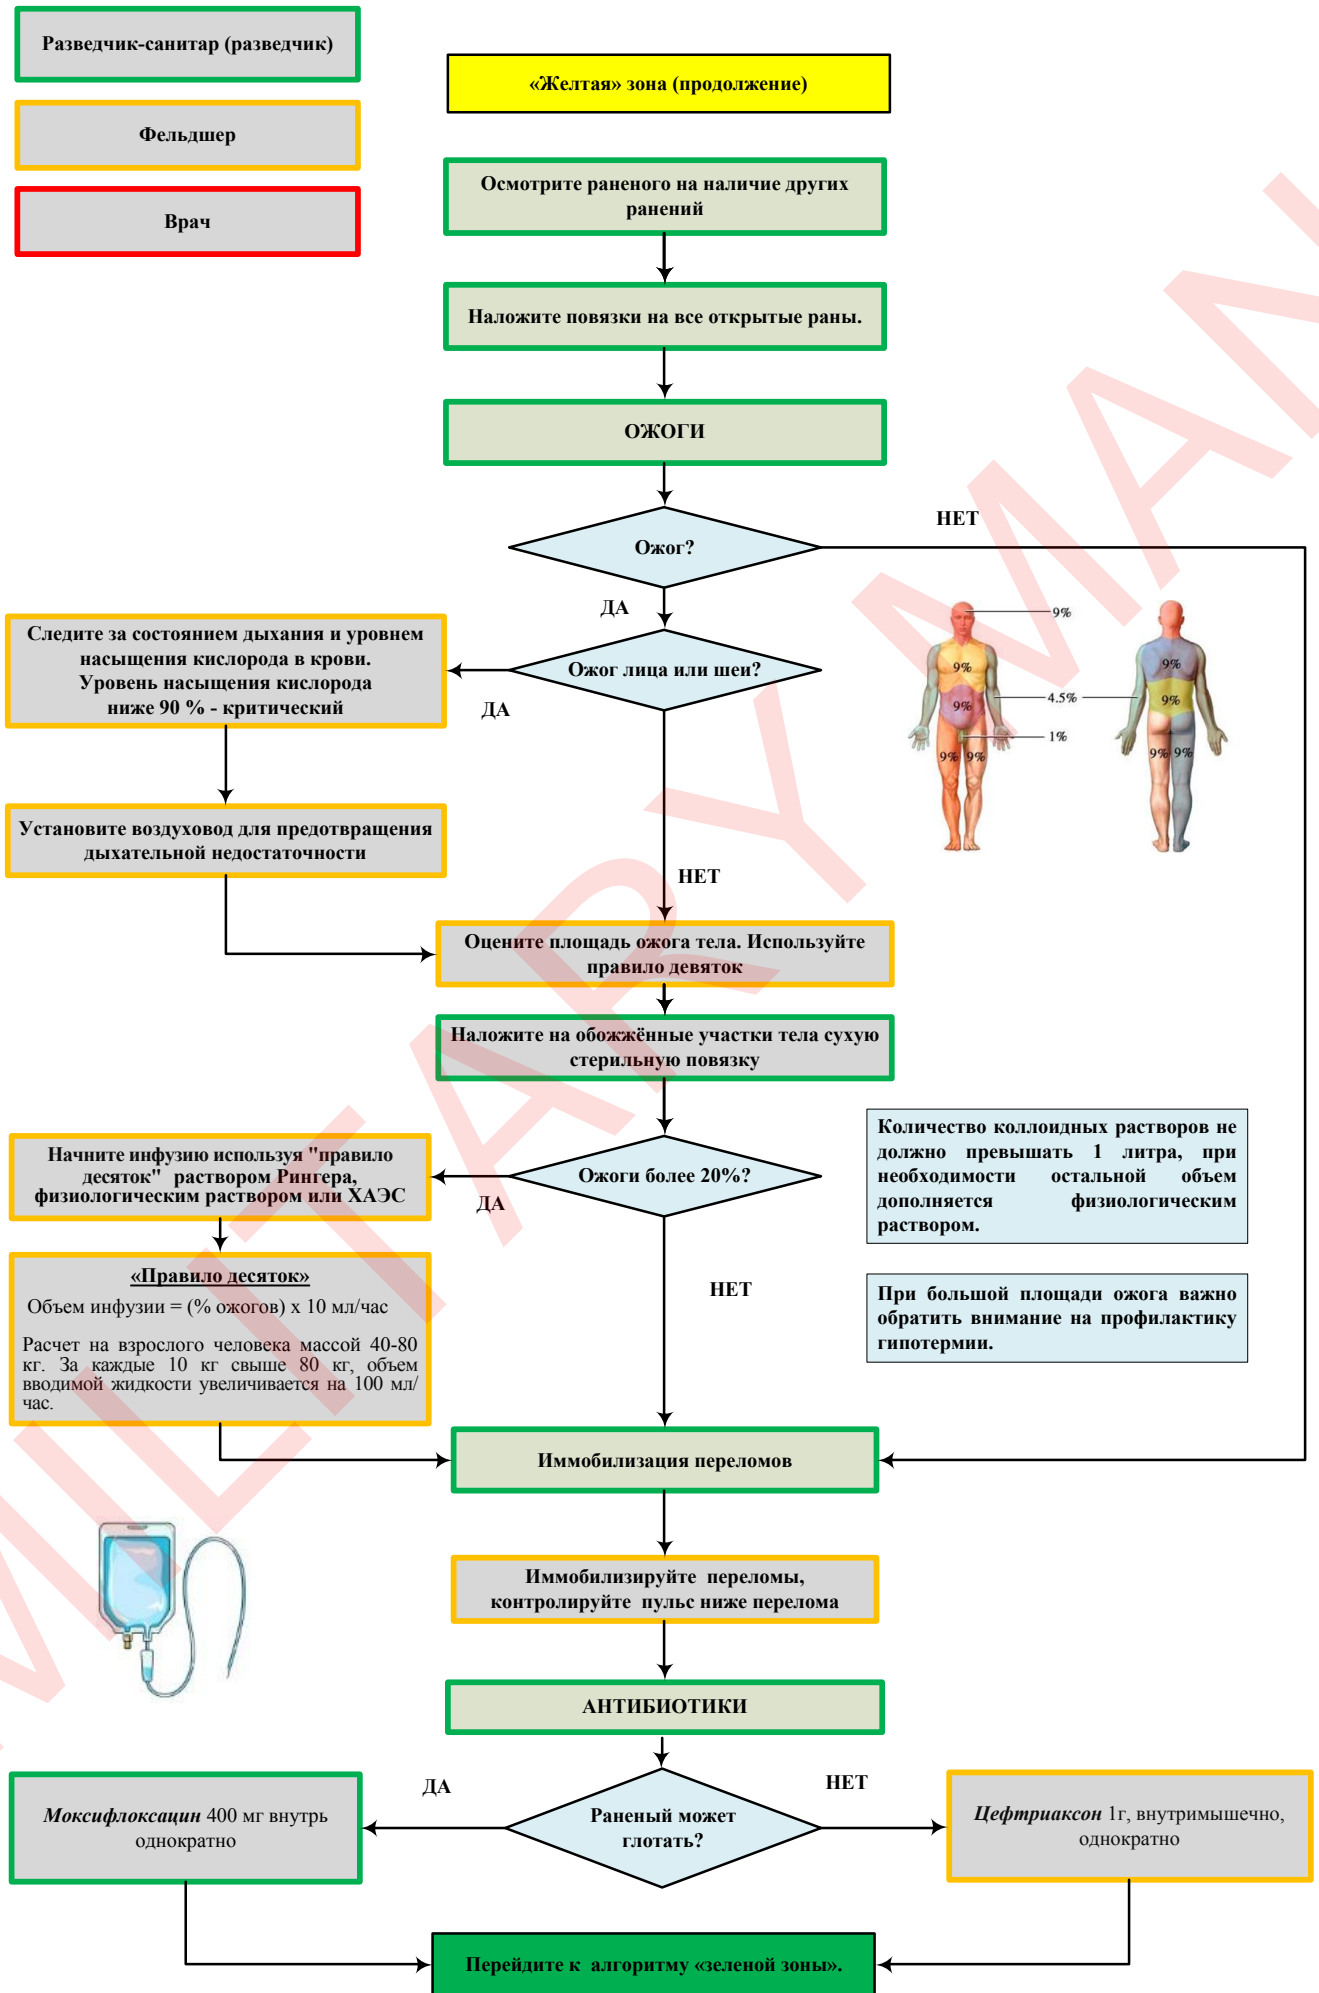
Разведчик-санитар (разведчик)

Фельдшер

Врач

«Желтая» зона (продолжение)

Осмотрите раненого на наличие других ранений

Наложите повязки на все открытые раны.

ОЖОГИ

Ожог?

НЕТ

ДА

Следите за состоянием дыхания и уровнем насыщения кислорода в крови. Уровень насыщения кислорода ниже 90 % - критический

Ожог лица или шеи?

ДА

9%

9%

4.5%

9%

1%

9% 9%

9%

9%

9% 9%

Установите воздуховод для предотвращения дыхательной недостаточности

НЕТ

Оцените площадь ожога тела. Используйте правило девяток

Наложите на обожжённые участки тела сухую стерильную повязку

Количество коллоидных растворов не должно превышать 1 литра, при необходимости остальной объем дополняется физиологическим раствором.

Начните инфузию используя "правило десяток" раствором Рингера, физиологическим раствором или ХАЭС

Ожоги более 20%?

ДА

«Правило десяток»

Объем инфузии = (% ожогов) x 10 мл/час

Расчет на взрослого человека массой 40-80 кг. За каждые 10 кг свыше 80 кг, объем вводимой жидкости увеличивается на 100 мл/час.

НЕТ

При большой площади ожога важно обратить внимание на профилактику гипотермии.

Иммобилизация переломов

Иммобилизируйте переломы, контролируйте пульс ниже перелома

АНТИБИОТИКИ

ДА

НЕТ

Моксифлоксацин 400 мг внутрь однократно

Раненый может глотать?

Цефтриаксон 1г, внутримышечно, однократно

Перейдите к алгоритму «зеленой зоны».

MILITARY MANUAL